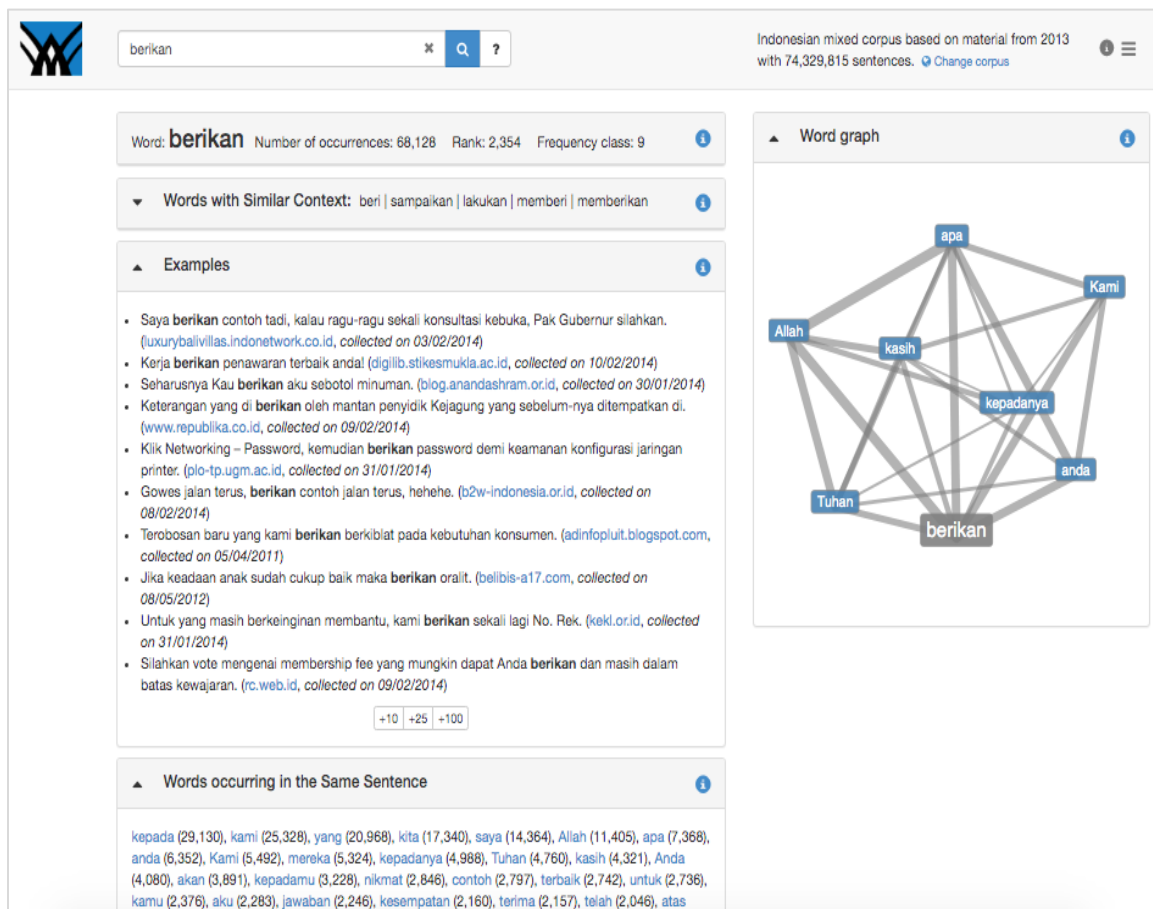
berikan × ?

Indonesian mixed corpus based on material from 2013 with 74,329,815 sentences. Change corpus

Word: berikan Number of occurrences: 68,128 Rank: 2,354 Frequency class: 9

Words with Similar Context: beri | sampaikan | lakukan | memberi | memberikan

Examples

- Saya berikan contoh tadi, kalau ragu-ragu sekali konsultasi kebuka, Pak Gubernur silahkan. (luxurybalivillas.indonetwork.co.id, collected on 03/02/2014)
- Kerja berikan penawaran terbaik anda! (digilib.stikesmukla.ac.id, collected on 10/02/2014)
- Seharusnya Kau berikan aku sebotol minuman. (blog.anandashram.or.id, collected on 30/01/2014)
- Keterangan yang di berikan oleh mantan penyidik Kejagung yang sebelum-nya ditempatkan di. (www.republika.co.id, collected on 09/02/2014)
- Klik Networking – Password, kemudian berikan password demi keamanan konfigurasi jaringan printer. (plo-tp.ugm.ac.id, collected on 31/01/2014)
- Gowes jalan terus, berikan contoh jalan terus, hehehe. (b2w-indonesia.or.id, collected on 08/02/2014)
- Terobosan baru yang kami berikan berkiblat pada kebutuhan konsumen. (adinfopluit.blogspot.com, collected on 05/04/2011)
- Jika keadaan anak sudah cukup baik maka berikan oralit. (belibis-a17.com, collected on 08/05/2012)
- Untuk yang masih berkeinginan membantu, kami berikan sekali lagi No. Rek. (kekl.or.id, collected on 31/01/2014)
- Silahkan vote mengenai membership fee yang mungkin dapat Anda berikan dan masih dalam batas kewajaran. (rc.web.id, collected on 09/02/2014)

+10 +25 +100

Words occurring in the Same Sentence

kepada (29,130), kami (25,328), yang (20,968), kita (17,340), saya (14,364), Allah (11,405), apa (7,368), anda (6,352), Kami (5,492), mereka (5,324), kepadanya (4,988), Tuhan (4,760), kasih (4,321), Anda (4,080), akan (3,891), kepadamu (3,228), nikmat (2,846), contoh (2,797), terbaik (2,742), untuk (2,736), kamu (2,376), aku (2,283), jawaban (2,246), kesempatan (2,160), terima (2,157), telah (2,046), atas

Word graph

apa
Kami
Allah
kasih
kepadanya
anda
Tuhan
berikan